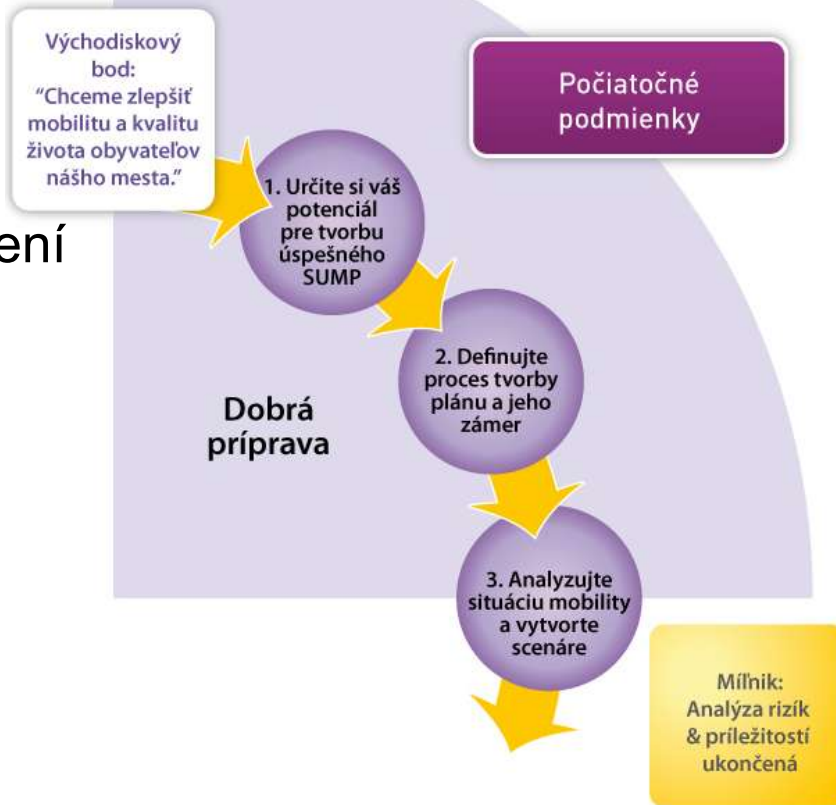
Východiskový bod:
"Chceme zlepšiť mobilitu a kvalitu života obyvateľov nášho mesta."

Počiatočné podmienky

ení

1. Určite si váš potenciál pre tvorbu úspešného SUMP

2. Definujte proces tvorby plánu a jeho zámer

Dobrá príprava

3. Analyzujte situáciu mobility a vytvorte scenáre

Míľnik:
Analýza rizík & príležitostí ukončená